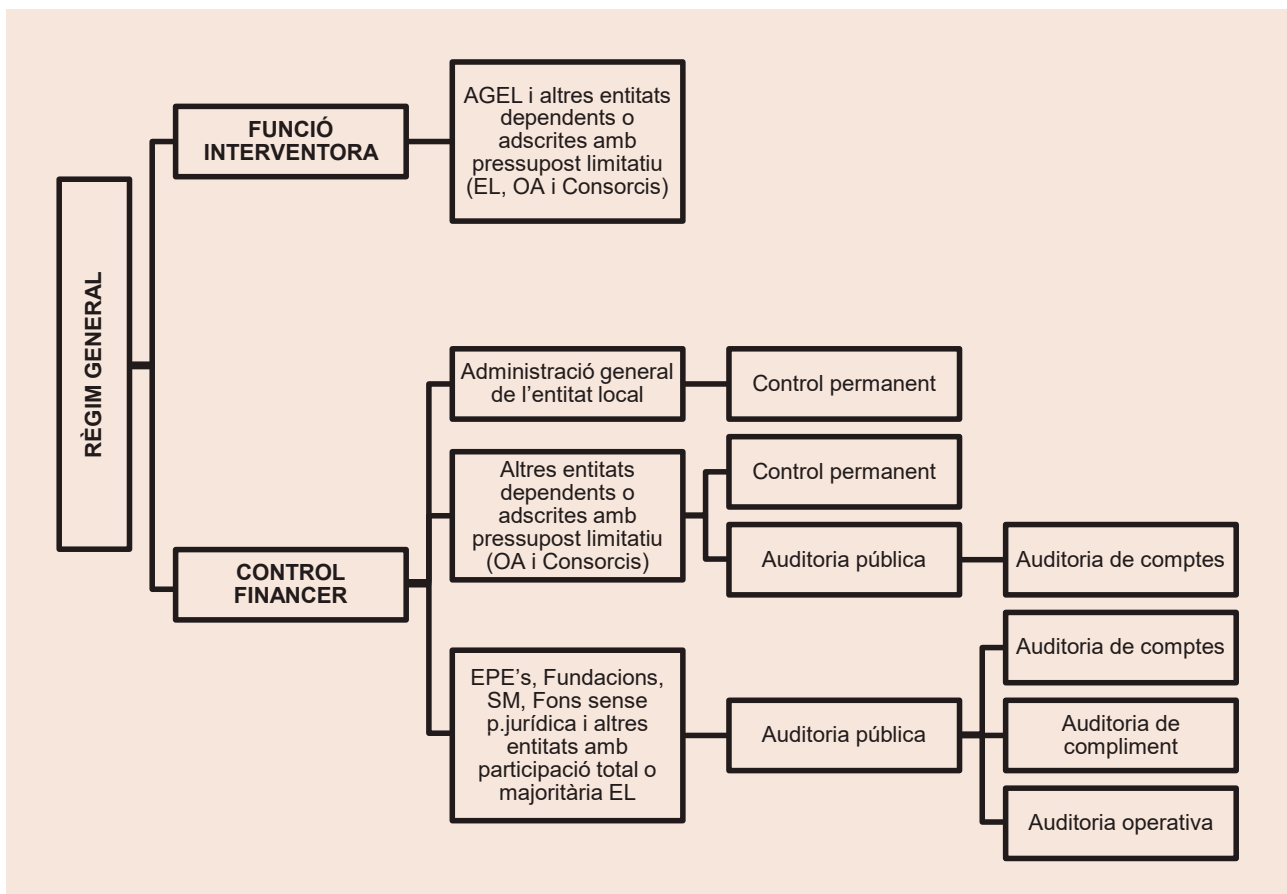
RÈGIM GENERAL

FUNCIÓ INTERVENTORA

AGEL i altres entitats dependents o adscrites amb pressupost limitatiu (EL, OA i Consorcis)

CONTROL FINANCER

Administració general de l'entitat local

Control permanent

Altres entitats dependents o adscrites amb pressupost limitatiu (OA i Consorcis)

Control permanent

Auditoria pública

Auditoria de comptes

EPE's, Fundacions, SM, Fons sense p.jurídica i altres entitats amb participació total o majoritària EL

Auditoria pública

Auditoria de comptes

Auditoria de compliment

Auditoria operativa